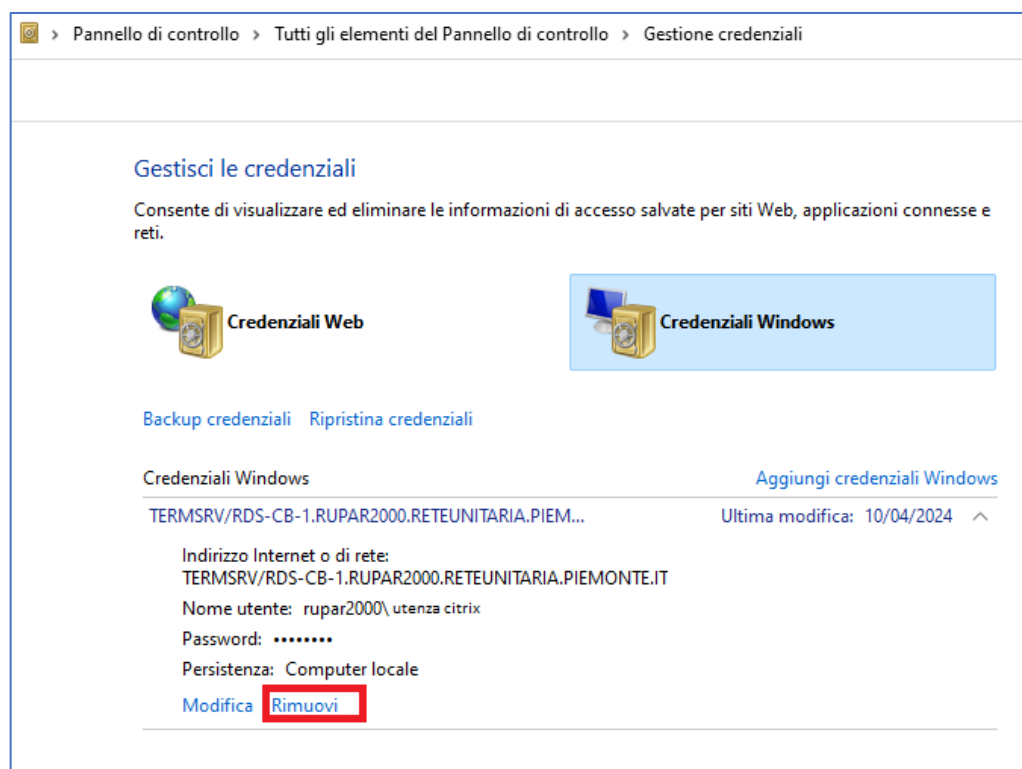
> Pannello di controllo > Tutti gli elementi del Pannello di controllo > Gestione credenziali

Gestisci le credenziali

Consente di visualizzare ed eliminare le informazioni di accesso salvate per siti Web, applicazioni connesse e reti.

Credenziali Web

Credenziali Windows

Backup credenziali Ripristina credenziali

Credenziali Windows

Aggiungi credenziali Windows

TERMSRV/RDS-CB-1.RUPAR2000.RETEUNITARIA.PIEM...

Ultima modifica: 10/04/2024

Indirizzo Internet o di rete:
TERMSRV/RDS-CB-1.RUPAR2000.RETEUNITARIA.PIEMONTE.IT

Nome utente: rupar2000\ utenza citrix

Password: ••••••••

Persistenza: Computer locale

Modifica Rimuovi